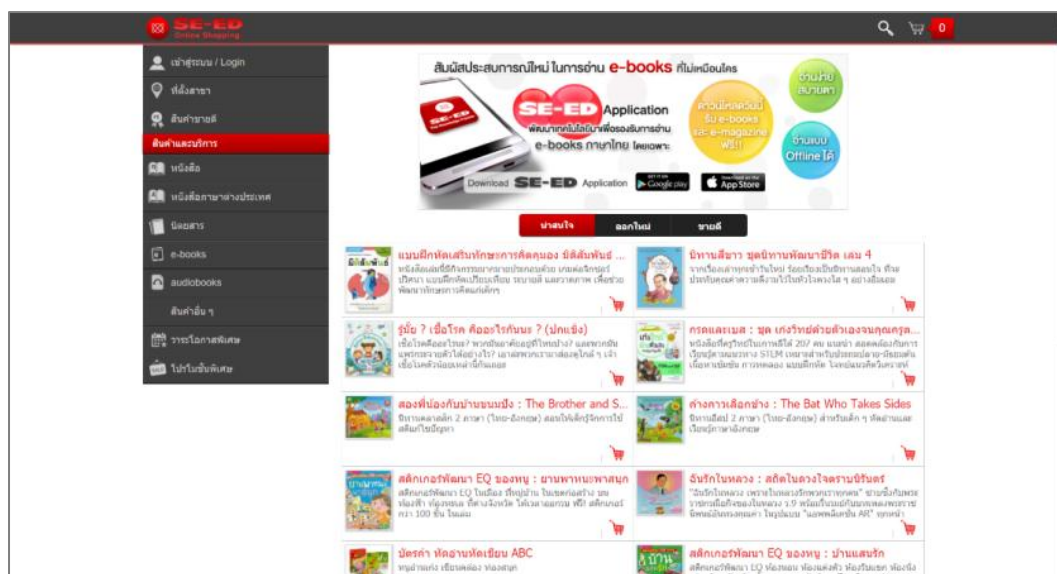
SE-ED Online Shopping

0

เข้าสู่ระบบ / Login
ที่ตั้งสาขา
สินค้าขายดี
สินค้าและบริการ
หนังสือ
หนังสือภาษาต่างประเทศ
นิตยสาร
e-books
audiobooks
สินค้าอื่น ๆ
วาระโอกาสพิเศษ
โปรโมชั่นพิเศษ

สัมผัสประสบการณ์ใหม่ ในการอ่าน e-books ที่ไม่เหมือนใคร
SE-ED Application
พัฒนาเทคโนโลยีมาเพื่อรองรับการอ่าน e-books ภาษาไทย โดยเฉพาะ
อ่านง่าย สบายตา
ดาวน์โหลดวันนี้ รับ e-books และ e-magazine ฟรี!!
อ่านแบบ Offline ได้
Download SE-ED Application Google play App Store

น่าสนใจ
ออกใหม่
ขายดี

แบบฝึกหัดเสริมทักษะการคิดคุณอง มิติสัมพันธ์ ...
หนังสือเล่มนี้มีกิจกรรมหลากหลายประกอบด้วย เกมต่อจิกซอว์ ปริศนา แบบฝึกหัดเปรียบเทียบ ระบายสี และวาดภาพ เพื่อช่วยพัฒนาทักษะการคิดแก่เด็ก

นิทานสีขาว ชุดนิทานพัฒนาชีวิต เล่ม 4
จากเรื่องเล่าทุกเช้าวันใหม่ ร้อยเรียงเป็นนิทานสอนใจ ที่จะประทับคุณค่าความดีงามไว้ในหัวใจตลอดไป อย่างลึกซึ้ง

รู้มั้ย ? เชื้อโรค คืออะไรกันนะ ? (ปกแข็ง)
เชื้อโรคคืออะไรนะ? พวกมันอาศัยอยู่ที่ไหนบ้าง? และพวกมันแพร่กระจายตัวได้อย่างไร? เอาล่ะพวกเรามาลองดูไปด้วย ๆ เจ้าเชื้อโรคตัวน้อยเหล่านี้กันเลย

กรดและเบส : ชุด เก่งวิทย์ด้วยตัวเองจนคุณครูส...
หนังสือที่ครูวิทย์ในอเมริกาใช้กว่า 20 ล้าน แนะนำ สอดคล้องกับการเรียนรู้ตามแนวทาง STEM เหมาะสำหรับน้องระดับอนุบาล-มัธยมต้น เนื้อหาเข้มข้น การทดลอง แบบฝึกหัด

สองพี่น้องกับบ้านขนมปัง : The Brother and S...
นิทานคลาสสิก 2 ภาษา (ไทย-อังกฤษ) สอนให้เด็กรู้จักการใช้สติแก้ไขปัญหา

ค้างคาวเลือกข้าง : The Bat Who Takes Sides
นิทานอีสป 2 ภาษา (ไทย-อังกฤษ) สำหรับเด็ก ๆ ที่อ่านและเรียนรู้ภาษาอังกฤษ

สติกเกอร์พัฒนา EQ ของหนู : ยานพาหนะพาสนุก
สติกเกอร์พัฒนา EQ ในเมือง ที่หมู่บ้าน ในเขตก่อสร้าง บนท้องฟ้า ท้องทะเล ที่ตามจังหวัด ให้เวลาออกรถ ฟรี! สติกเกอร์กว่า 100 ชิ้น ในเล่ม

อันรักในหลวง : สติกเกอร์ในดวงใจตรานิรันดร์
"อันรักในหลวง เพราะในหลวงรักพวกเราทุกคน" ชวนซึ้งกับพระราชกรณียกิจของในหลวง ร.9 พร้อมกิจกรรม สติกเกอร์ แบบพิเศษ "แอพพลิเคชัน AR" ทุกหน้า

บัตรคำ หัดอ่านหัดเขียน ABC
หนูอ่านเก่ง เขียนคล่อง ท่องสนุก

สติกเกอร์พัฒนา EQ ของหนู : บ้านแสนรัก
สติกเกอร์พัฒนา EQ ห้องนอน ห้องแต่งตัว ห้องในบ้าน ห้องนั่ง